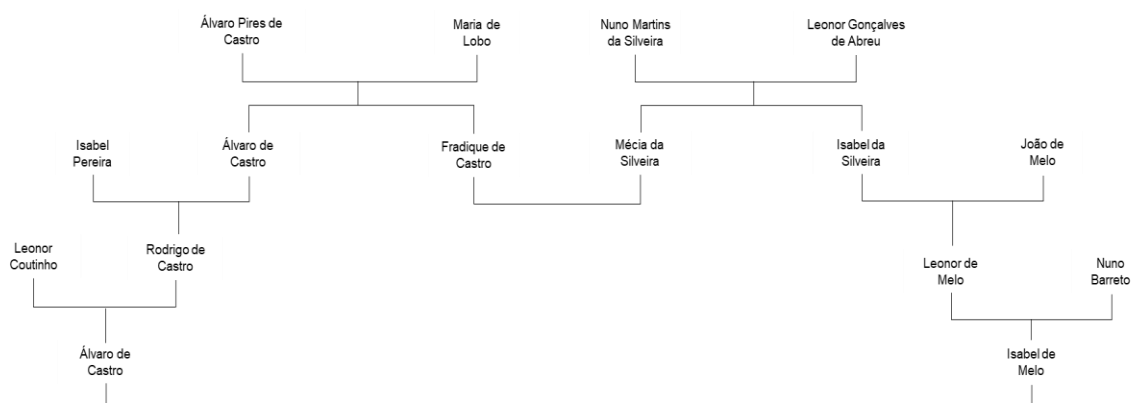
Álvaro Pires de Castro

Maria de Lobo

Nuno Martins da Silveira

Leonor Gonçalves de Abreu

Isabel Pereira

Álvaro de Castro

Fradique de Castro

Mécia da Silveira

Isabel da Silveira

João de Melo

Leonor Coutinho

Rodrigo de Castro

Leonor de Melo

Nuno Barreto

Álvaro de Castro

Isabel de Melo